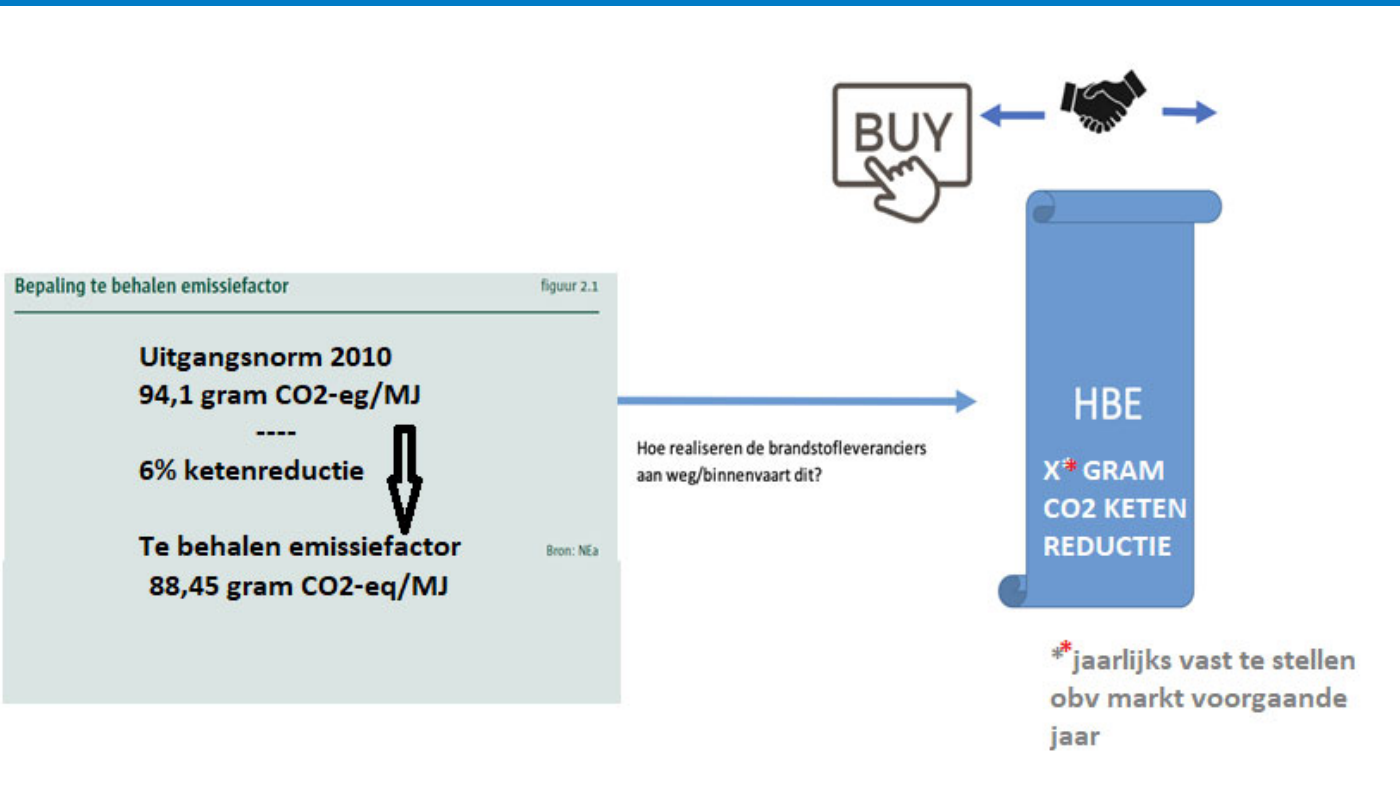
BUY

Bepaling te behalen emissiefactor

figuur 2.1

Uitgangsnorm 2010
94,1 gram CO2-eg/MJ
----
6% ketenreductie

Te behalen emissiefactor
88,45 gram CO2-eq/MJ

Bron: NEa

Hoe realiseren de brandstofleveranciers aan weg/binnenvaart dit?

HBE

X* GRAM CO2 KETEN REDUCTIE

**jaarlijks vast te stellen obv markt voorgaande jaar